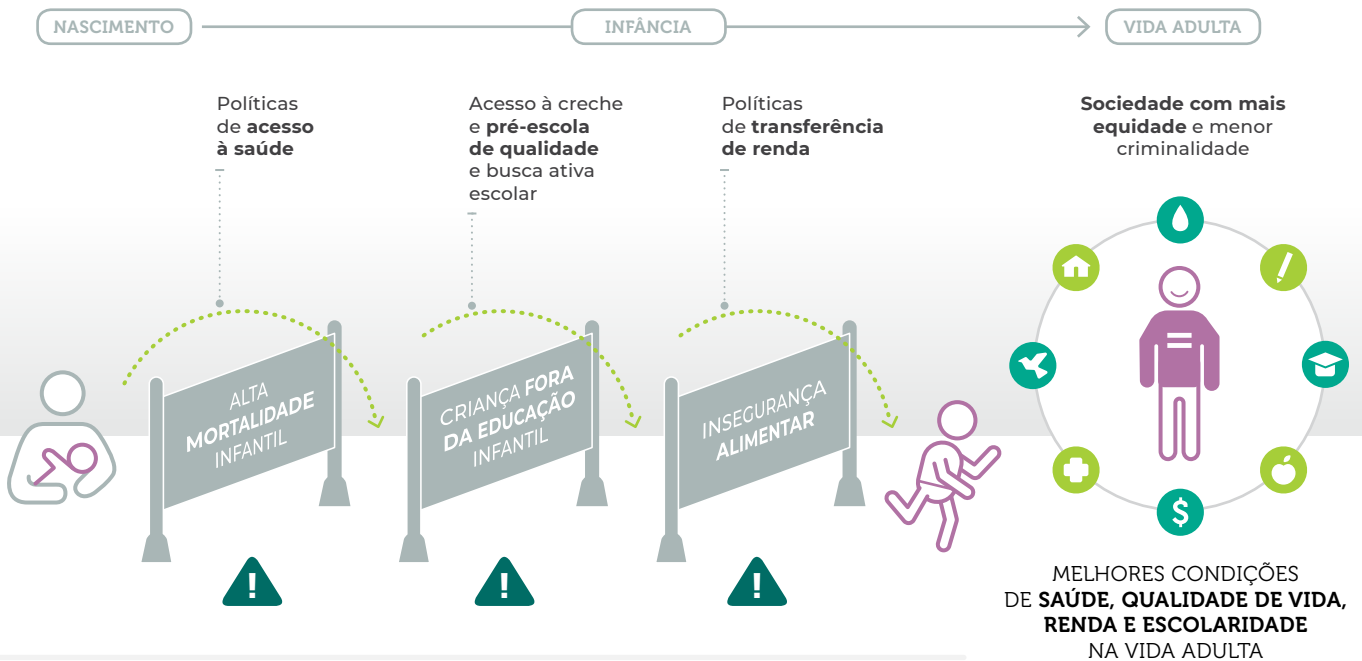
NASCIMENTO

INFÂNCIA

VIDA ADULTA

Políticas de **acesso à saúde**

Acesso à creche e **pré-escola de qualidade** e busca ativa escolar

Políticas de **transferência de renda**

**Sociedade com mais equidade** e menor criminalidade

ALTA **MORTALIDADE** INFANTIL

CRIANÇA **FORA DA EDUCAÇÃO** INFANTIL

INSEGURANÇA **ALIMENTAR**

!

!

!

$

MELHORES CONDIÇÕES DE **SAÚDE, QUALIDADE DE VIDA, RENDA E ESCOLARIDADE** NA VIDA ADULTA